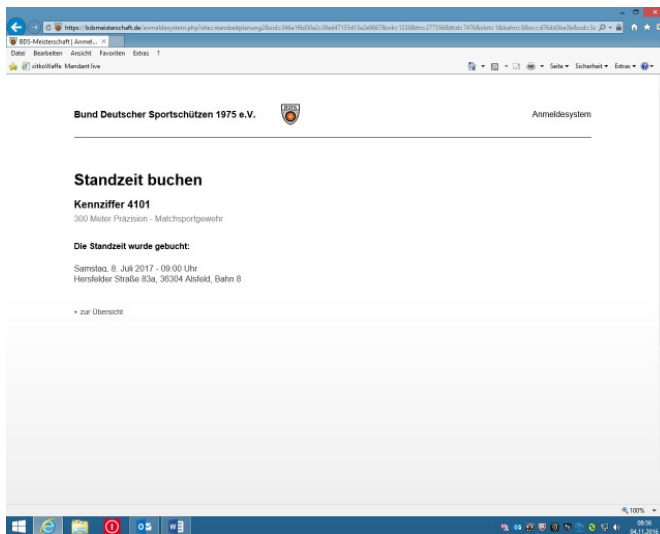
https://bdsmeisterschaft.de/anmeldesystem.php?site=standzeitplanung2&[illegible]

BDS-Meisterschaft | Anmel... ×

Datei Bearbeiten Ansicht Favoriten Extras ?

otkoWaffe Mandant live

Seite ▾ Sicherheit ▾ Extras ▾

Bund Deutscher Sportschützen 1975 e.V.

BDS

Anmeldesystem

Standzeit buchen

Kennziffer 4101

300 Meter Präzision - Matchsportgewehr

Die Standzeit wurde gebucht:

Samstag, 8. Juli 2017 - 09:00 Uhr
Hersfelder Straße 83a, 36304 Alsfeld, Bahn 8

» zur Übersicht

100%

08:36
04.11.2016